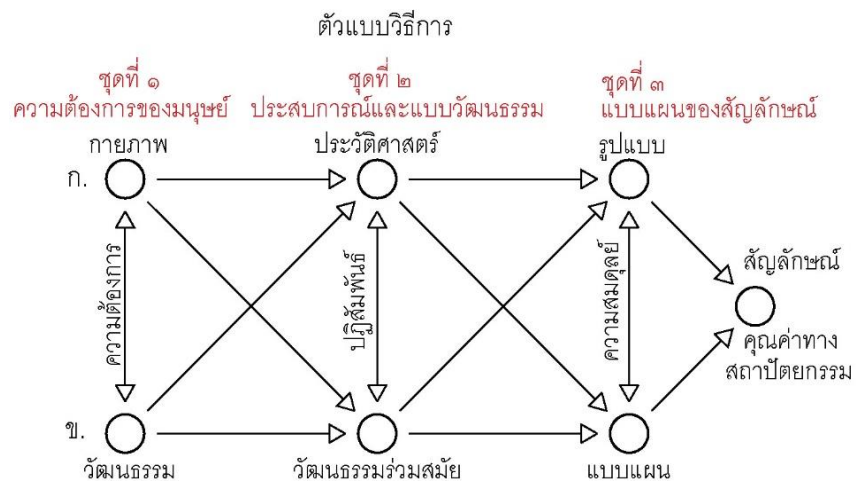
ตัวแบบวิธีการ

ชุดที่ ๑
ความต้องการของมนุษย์

ชุดที่ ๒
ประสบการณ์และแบบวัฒนธรรม

ชุดที่ ๓
แบบแผนของสัญลักษณ์

กายภาพ

ประวัติศาสตร์

รูปแบบ

ก.

ความต้องการ

ปฏิสัมพันธ์

ความสมดุลย์

สัญลักษณ์

คุณค่าทางสถาปัตยกรรม

ข.

วัฒนธรรม

วัฒนธรรมร่วมสมัย

แบบแผน